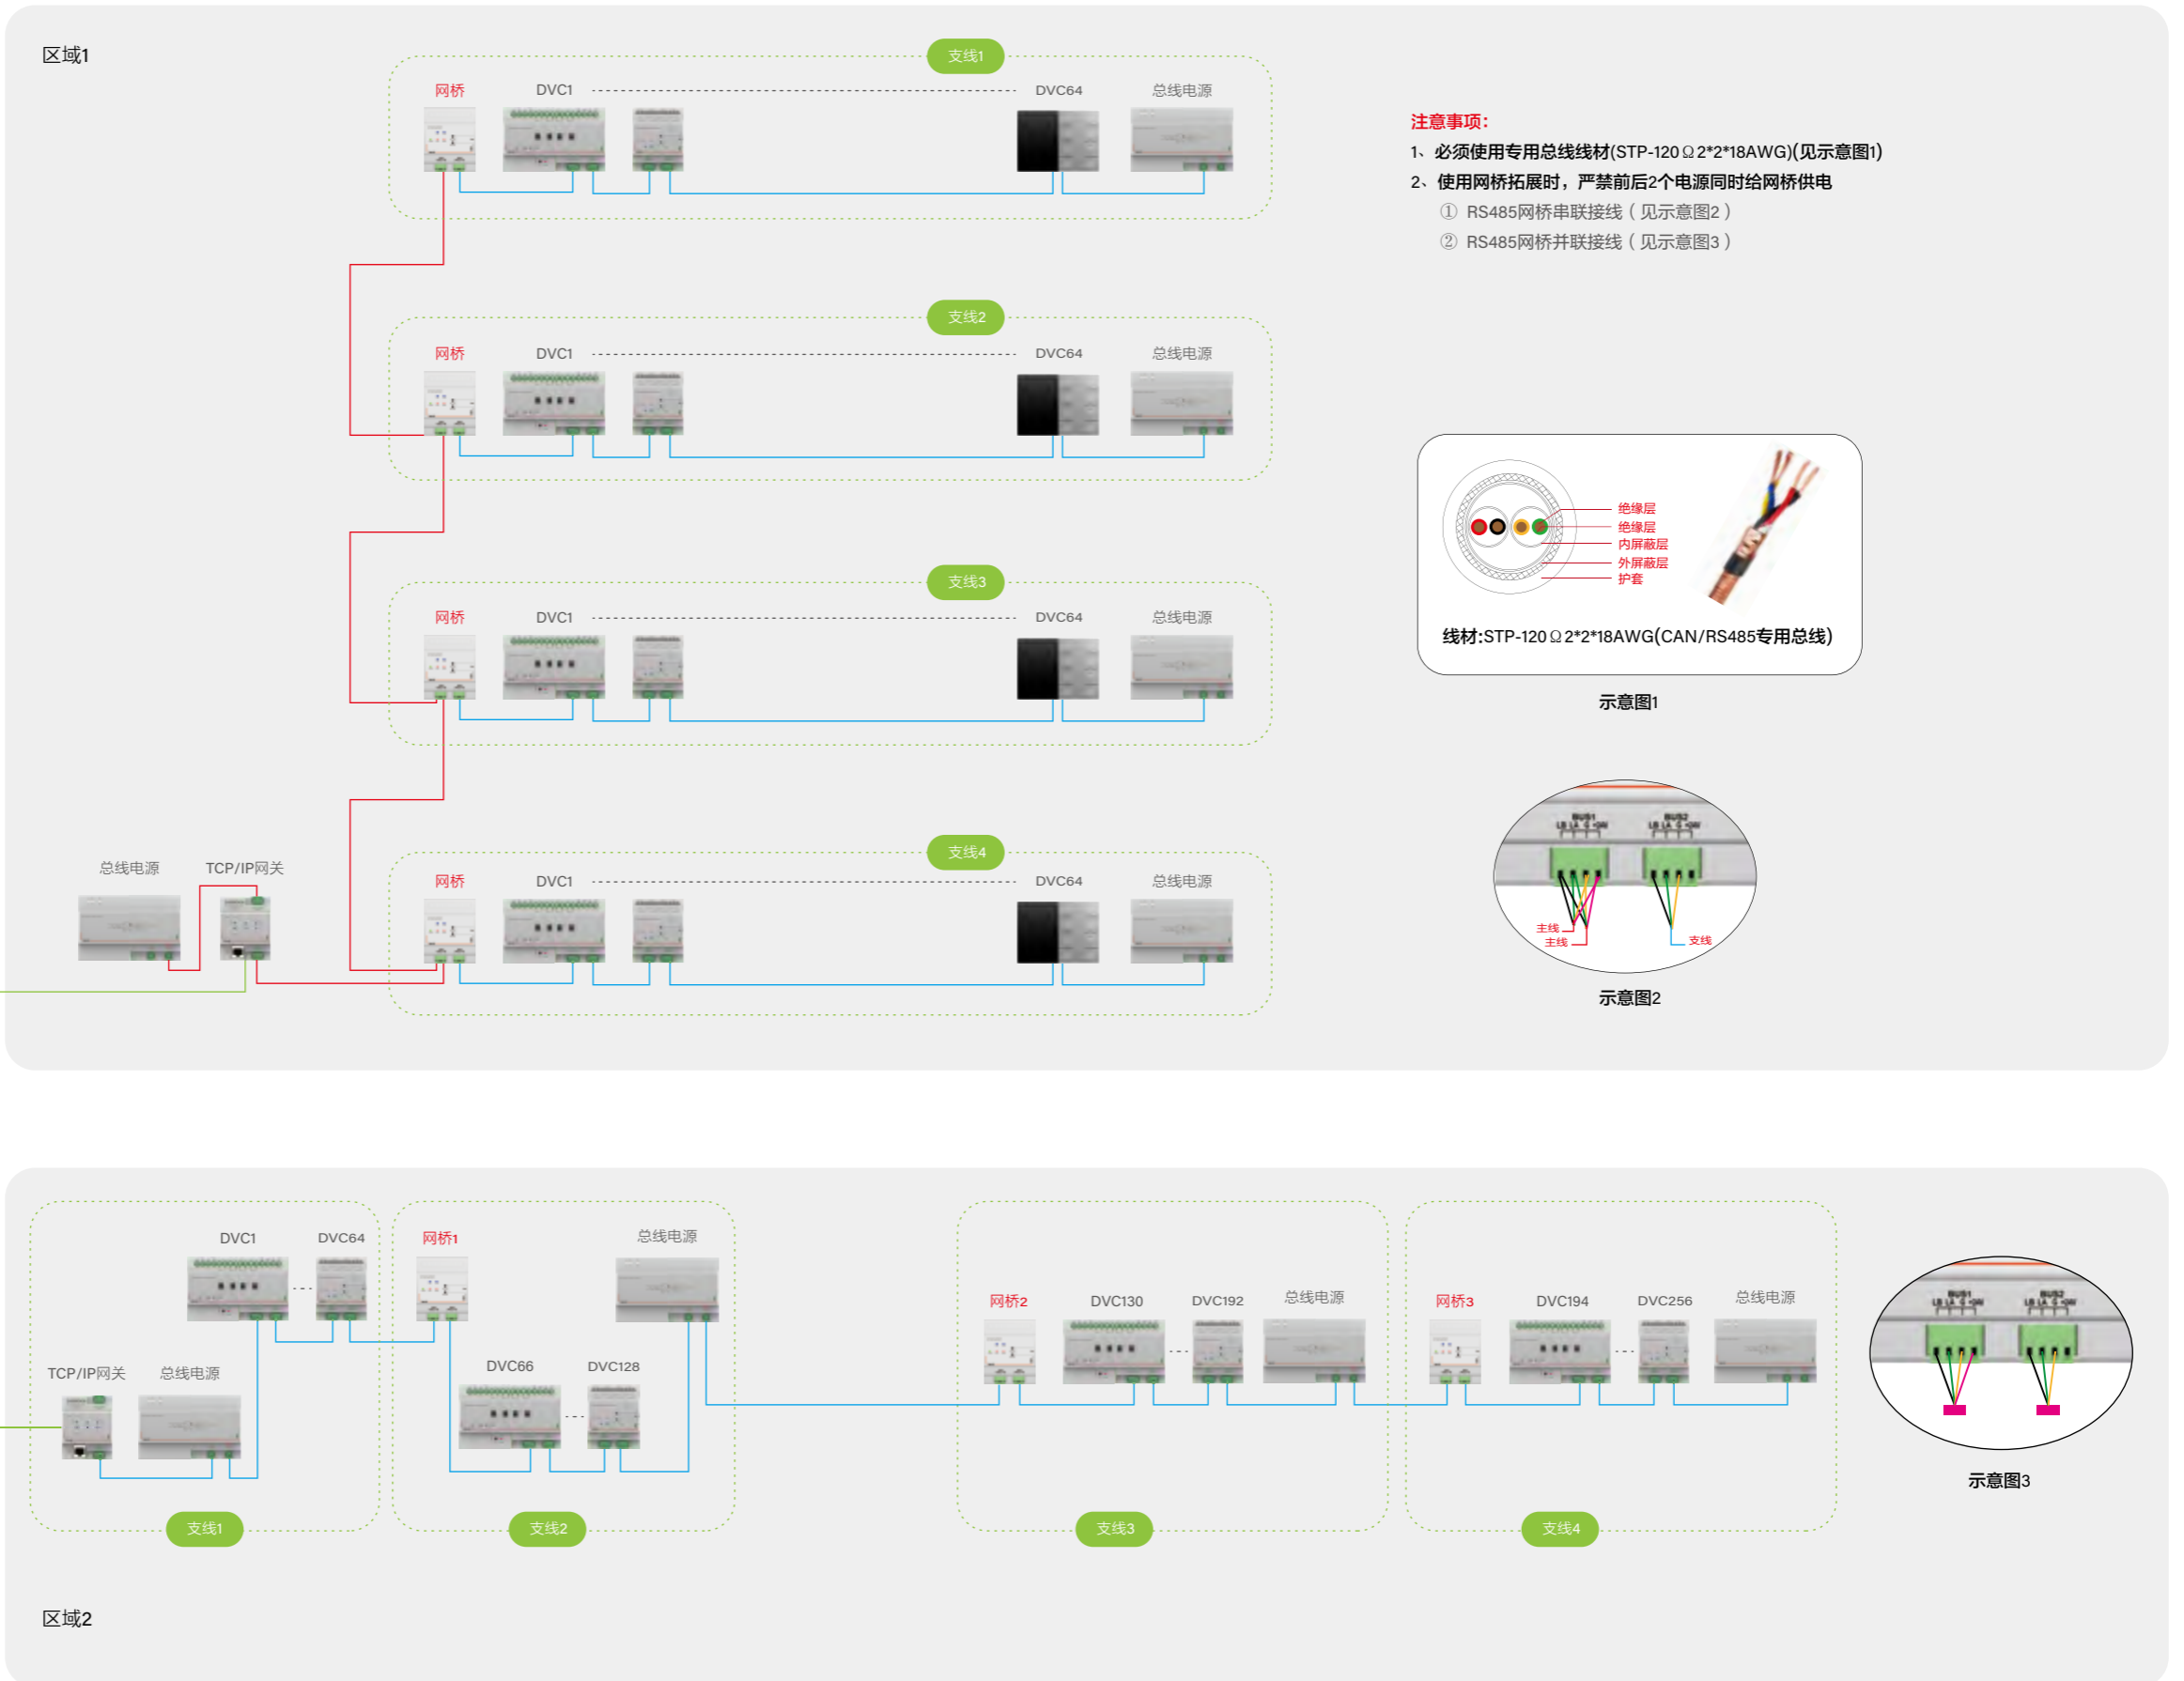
区域1

支线1
网桥 DVC1 DVC64 总线电源

支线2
网桥 DVC1 DVC64 总线电源

支线3
网桥 DVC1 DVC64 总线电源

支线4
总线电源 TCP/IP网关
网桥 DVC1 DVC64 总线电源

注意事项:
1、必须使用专用总线线材(STP-120Ω2*2*18AWG)(见示意图1)
2、使用网桥拓展时，严禁前后2个电源同时给网桥供电
① RS485网桥串联接线（见示意图2）
② RS485网桥并联接线（见示意图3）

绝缘层
绝缘层
内屏蔽层
外屏蔽层
护套
线材:STP-120Ω2*2*18AWG(CAN/RS485专用总线)
示意图1

BUS1 BUS2
主线
主线
支线
示意图2

DVC1 DVC64
网桥1 总线电源
TCP/IP网关 总线电源
DVC66 DVC128
网桥2 DVC130 DVC192 总线电源
网桥3 DVC194 DVC256 总线电源
BUS1 BUS2
示意图3
支线1 支线2 支线3 支线4

区域2